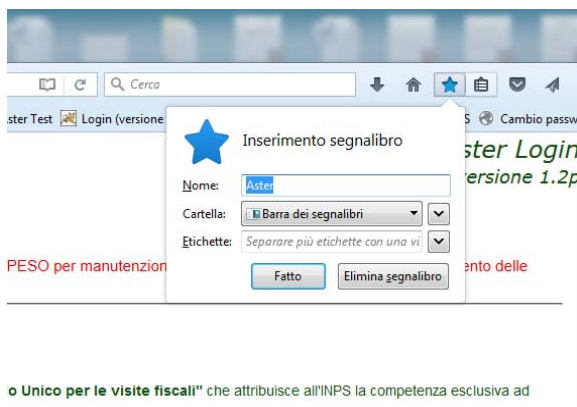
Cerca

ster Test Login (versione S Cambio passw

Inserimento segnalibro

Nome: Aster

Cartella: Barra dei segnalibri

Etichette: Separare più etichette con una vi

Fatto Elimina segnalibro

ster Login

ersione 1.2p

PESO per manutenzion

ento delle

o Unico per le visite fiscali" che attribuisce all'INPS la competenza esclusiva ad